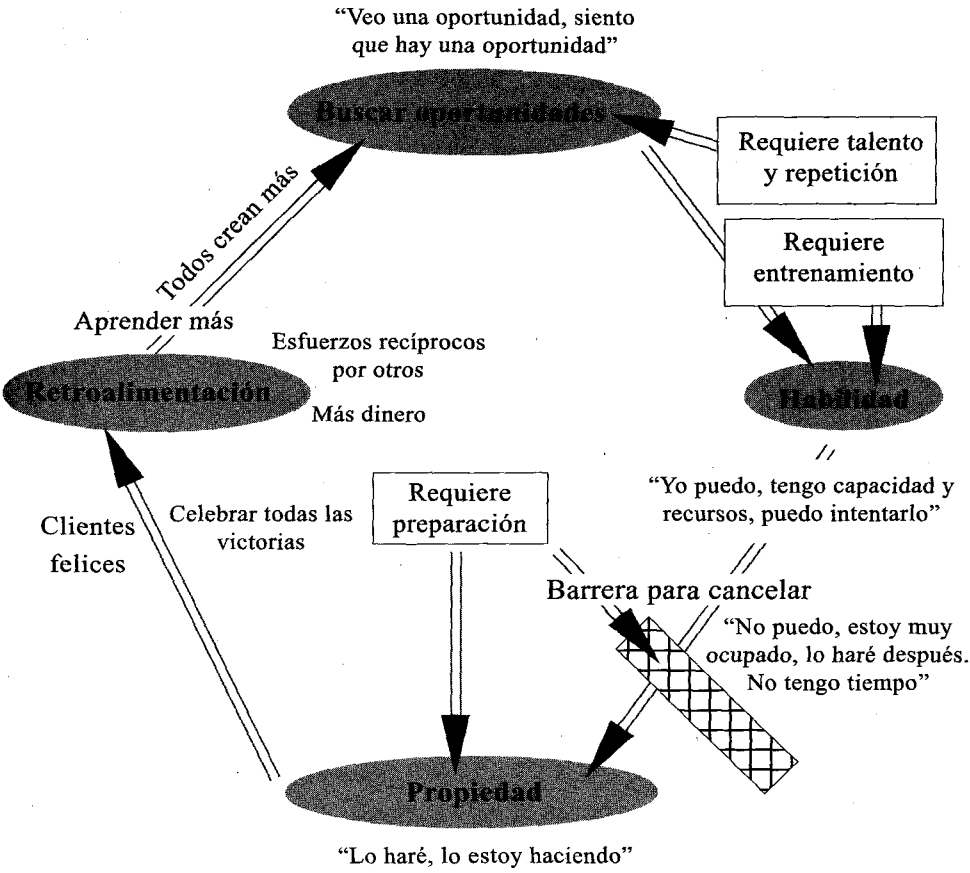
"Veo una oportunidad, siento que hay una oportunidad"

Buscar oportunidades

Requiere talento y repetición

Requiere entrenamiento

Todos crean más

Aprender más

Esfuerzos recíprocos por otros

Retroalimentación

Más dinero

Habilidad

"Yo puedo, tengo capacidad y recursos, puedo intentarlo"

Clientes felices

Celebrar todas las victorias

Requiere preparación

Barrera para cancelar

"No puedo, estoy muy ocupado, lo haré después. No tengo tiempo"

Propiedad

"Lo haré, lo estoy haciendo"